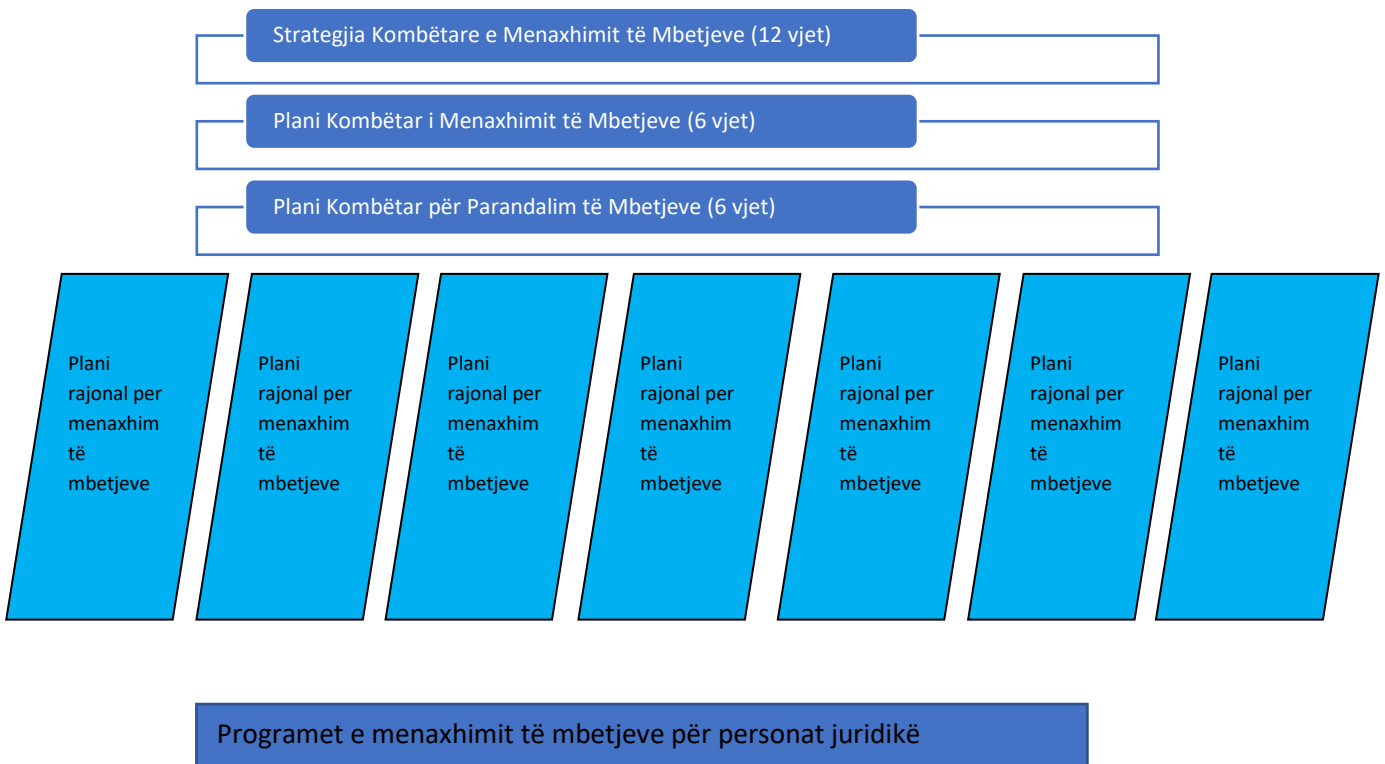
Strategjia Kombëtare e Menaxhimit të Mbetjeve (12 vjet)

Plani Kombëtar i Menaxhimit të Mbetjeve (6 vjet)

Plani Kombëtar për Parandalim të Mbetjeve (6 vjet)

Plani rajonal per menaxhim të mbetjeve

Plani rajonal per menaxhim të mbetjeve

Plani rajonal per menaxhim të mbetjeve

Plani rajonal per menaxhim të mbetjeve

Plani rajonal per menaxhim të mbetjeve

Plani rajonal per menaxhim të mbetjeve

Plani rajonal per menaxhim të mbetjeve

Programet e menaxhimit të mbetjeve për personat juridikë